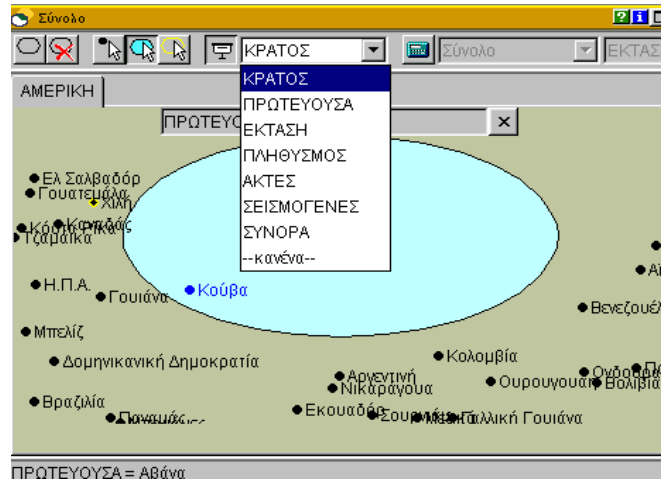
Σύνολο

ΚΡΑΤΟΣ

Σύνολο

ΕΚΤΑΣ

ΑΜΕΡΙΚΗ

ΠΡΩΤΕΥΟ

ΚΡΑΤΟΣ
ΠΡΩΤΕΥΟΥΣΑ
ΕΚΤΑΣΗ
ΠΛΗΘΥΣΜΟΣ
ΑΚΤΕΣ
ΣΕΙΣΜΟΓΕΝΕΣ
ΣΥΝΟΡΑ
--κανένα--

Ελ Σαλβαδόρ
Γουατεμάλα
Χιλή
Κόστα Ρίκα
Καναδάς
Τσαμάικα
Η.Π.Α.
Γουιάνα
Κούβα
Μπελίζ
Δομηνικανική Δημοκρατία
Βραζιλία
Παναμάς
Αργεντινή
Νικαράγουα
Κολομβία
Ουρουγουάη
Βολιβία
Ονδούρα
Βενεζουέλ
Εκουαδόρ
Σουρινάμ
Γαλλική Γουιάνα
Αϊ

ΠΡΩΤΕΥΟΥΣΑ = Αβάνα